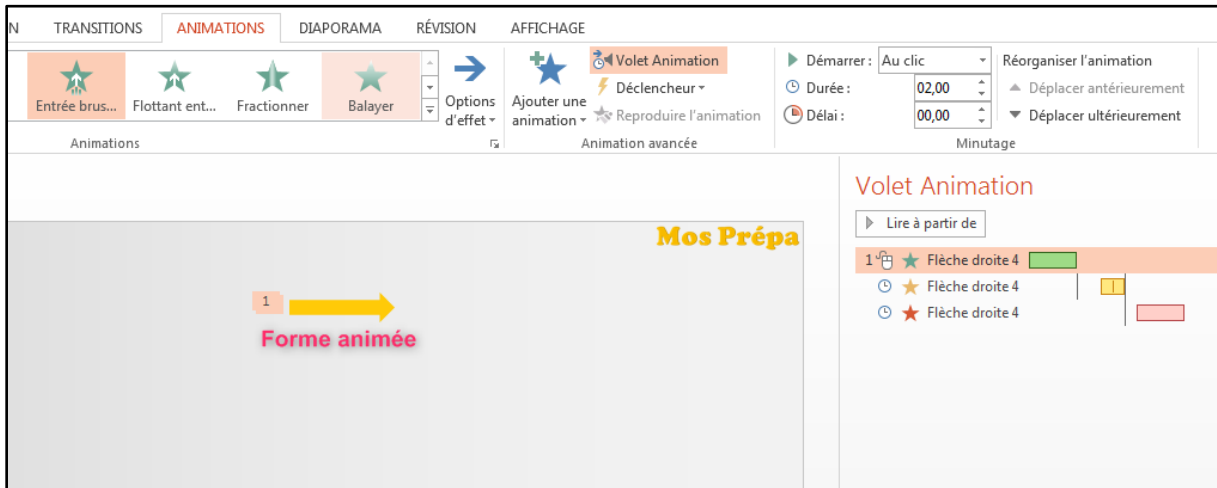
N TRANSITIONS ANIMATIONS DIAPORAMA RÉVISION AFFICHAGE

Entrée brus... Flottant ent... Fractionner Balayer

Options d'effet

Ajouter une animation

Volet Animation
Déclencheur
Reproduire l'animation

Démarrer : Au clic
Durée : 02,00
Délai : 00,00

Réorganiser l'animation
Déplacer antérieurement
Déplacer ultérieurement

Animations

Animation avancée

Minutage

Mos Prépa

1

Forme animée

Volet Animation

Lire à partir de

1 Flèche droite 4
Flèche droite 4
Flèche droite 4